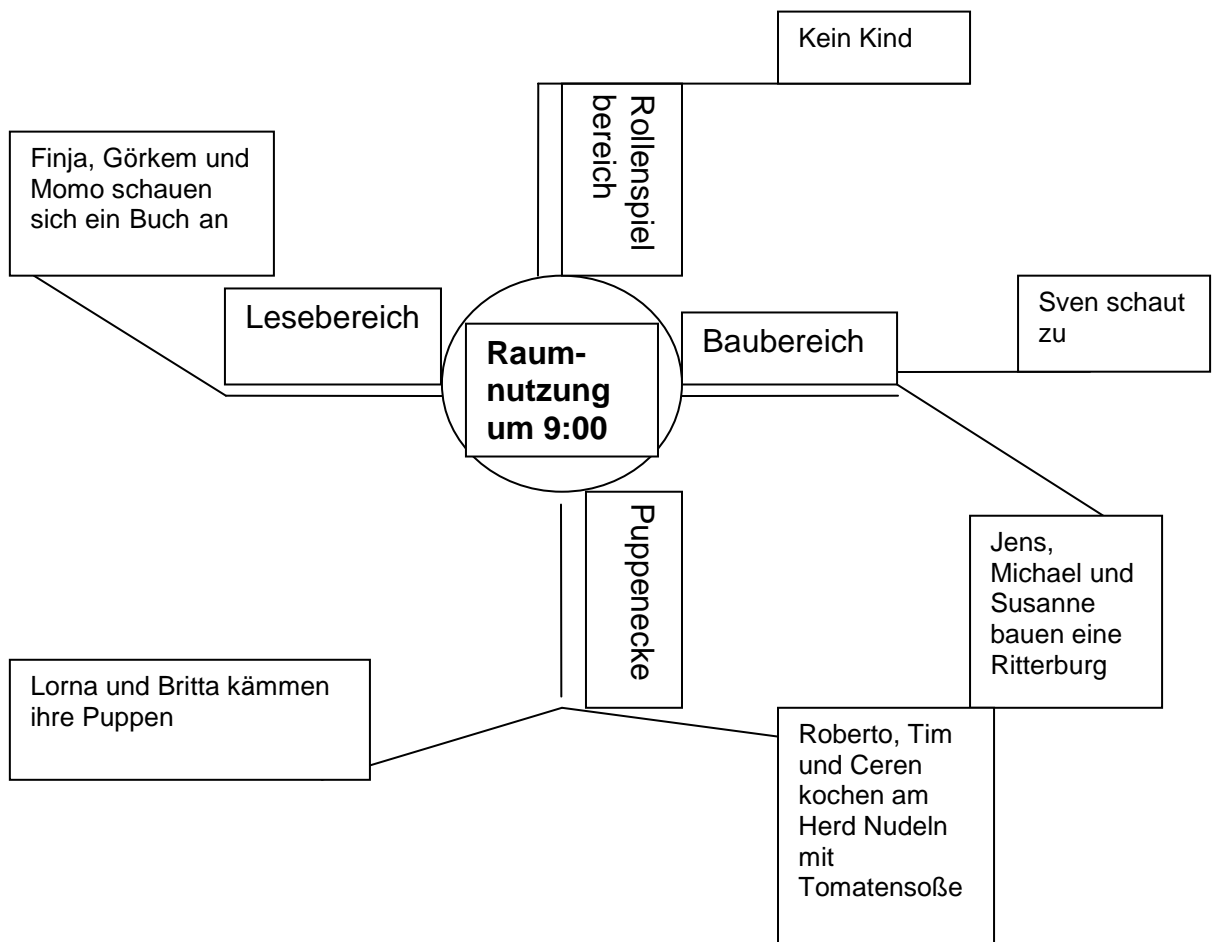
Raumnutzung um 9:00

Kein Kind

Rollenspiel bereich

Finja, Görkem und Momo schauen sich ein Buch an

Lesebereich

Baubereich

Sven schaut zu

Jens, Michael und Susanne bauen eine Ritterburg

Puppenecke

Lorna und Britta kämmen ihre Puppen

Roberto, Tim und Ceren kochen am Herd Nudeln mit Tomatensoße